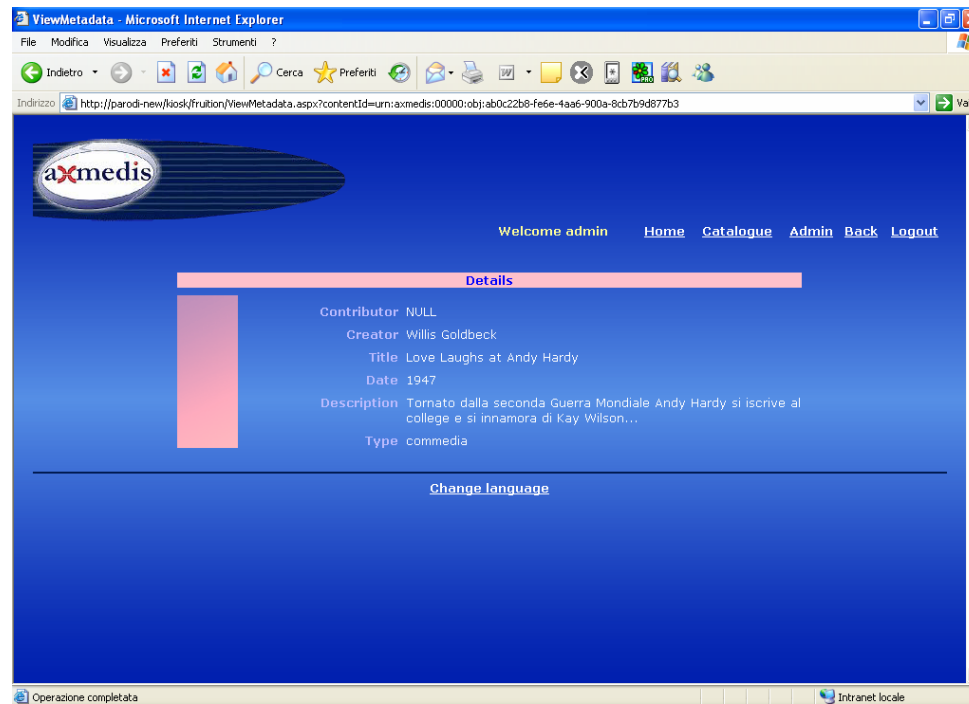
ViewMetadata - Microsoft Internet Explorer

File Modifica Visualizza Preferiti Strumenti ?

Indietro Cerca Preferiti

Indirizzo http://parodi-new/kiosk/fruition/ViewMetadata.aspx?contentId=urn:axmedis:00000:obj:ab0c22b8-fe6e-4aa6-900a-8cb7b9d877b3 Va

axmedis

Welcome admin Home Catalogue Admin Back Logout

Details

| | |
|---|---|
| Contributor | NULL |
| Creator | Willis Goldbeck |
| Title | Love Laughs at Andy Hardy |
| Date | 1947 |
| Description | Tornato dalla seconda Guerra Mondiale Andy Hardy si iscrive al college e si innamora di Kay Wilson... |
| Type | commedia |

Change language

Operazione completata

Intranet locale